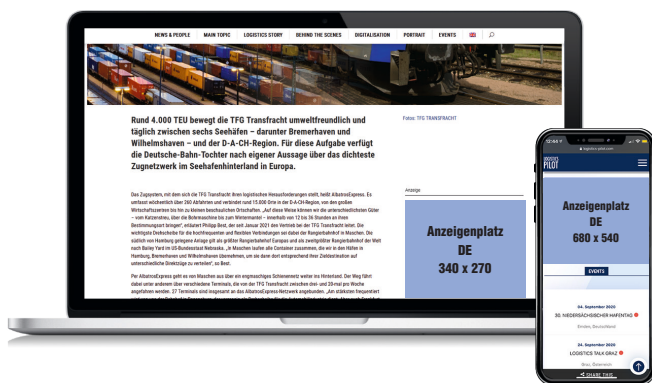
NEWS & PEOPLE MAIN TOPIC LOGISTICS STORY BEHIND THE SCENES DIGITALISATION PORTRAIT EVENTS

Rund 4.000 TEU bewegt die TFG Transfracht umweltfreundlich und täglich zwischen sechs Seehäfen – darunter Bremerhaven und Wilhelmshaven – und der D-A-CH-Region. Für diese Aufgabe verfügt die Deutsche-Bahn-Tochter nach eigener Aussage über das dichteste Zugnetzwerk im Seehafenhinterland in Europa.

Fotos: TFG TRANSFRACHT

Das Zugsystem, mit dem sich die TFG Transfracht ihren logistischen Herausforderungen stellt, heißt AlbatrosExpress. Es umfasst wöchentlich über 260 Abfahrten und verbindet rund 15.000 Orte in der D-A-CH-Region, von den großen Wirtschaftszentren bis hin zu kleinen beschaulichen Ortschaften. „Auf diese Weise können wir die unterschiedlichsten Güter – von Katzenstreu, über die Bohrmaschine bis zum Wintermantel – innerhalb von 12 bis 26 Stunden an ihren Bestimmungsort bringen", erläutert Philipp Best, der seit Januar 2021 den Vertrieb bei der TFG Transfracht leitet. Die wichtigste Drehscheibe für die hochfrequenten und flexiblen Verbindungen sei dabei der Rangierbahnhof in Maschen. Die südlich von Hamburg gelegene Anlage gilt als größter Rangierbahnhof Europas und als zweitgrößter Rangierbahnhof der Welt nach Bailey Yard im US-Bundesstaat Nebraska. „In Maschen laufen alle Container zusammen, die wir in den Häfen in Hamburg, Bremerhaven und Wilhelmshaven übernehmen, um sie dann dort entsprechend ihrer Zieldestination auf unterschiedliche Direktzüge zu verteilen", so Best.

Per AlbatrosExpress geht es von Maschen aus über ein engmaschiges Schienennetz weiter ins Hinterland. Der Weg führt dabei unter anderem über verschiedene Terminals, die von der TFG Transfracht zwischen drei- und 25-mal pro Woche angefahren werden. 27 Terminals sind insgesamt an das AlbatrosExpress-Netzwerk angebunden. „Am stärksten frequentiert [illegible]

Anzeige

Anzeigenplatz
DE
340 x 270

12:44
logistics-pilot.com
LOGISTICS PILOT

Anzeigenplatz
DE
680 x 540

EVENTS

04. September 2020
30. NIEDERSÄCHSISCHER HAFENTAG
Emden, Deutschland

24. September 2020
LOGISTICS TALK GRAZ
Graz, Österreich
SHARE THIS